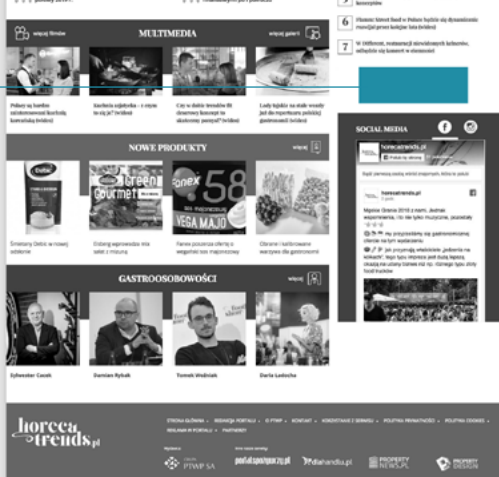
więcej filmów MULTIMEDIA więcej galerii

Polacy są bardzo zainteresowani kuchnią koreańską (wideo)

Zachcia sójatecka – z czym to się je? (wideo)

Czy w dobie trendów fit desserowy biznes ma przyszłość? (wideo)

Lody łączy na stałe wszędzie, podbijają polskie gastronomie (wideo)

6 Fluent: hotel food w Polsce będzie się dynamicznie rozwijał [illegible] (wideo)

7 W Different, restauracji niewidomych kelnerów, odkrywa się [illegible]

NOWE PRODUKTY więcej

Śmietany Delisi w nowej odsłonie

Dobrej wprowadza nowe sałatki z mozzarella

Fanex poszerza ofertę o wegańskie sosy majonezowy

Obrane i kiełkowane warzywa dla gastronomii

GASTROOSOBOWOŚCI więcej

Sylwester Cacek

Damian Rybak

Tomek Woźniak

Darla Loboszka

SOCIAL MEDIA

horecatrends.pl

Mistrze Obrotu 2018 z nami...

horeca trends.pl

STRONA GŁÓWNA · REDAKCJA PORTALU · O PTWP · KONTAKT · KONTAKTUJ Z SERWISU · POLITYKA PRYWATNOŚCI · POLITYKA COOKIES · REKLAMA W PORTALU · PARTNERZY

PTWP SA

portalspozywczy.pl

dlahandlu.pl

PROPERTY NEWS.PL

PROPERTY DESIGN